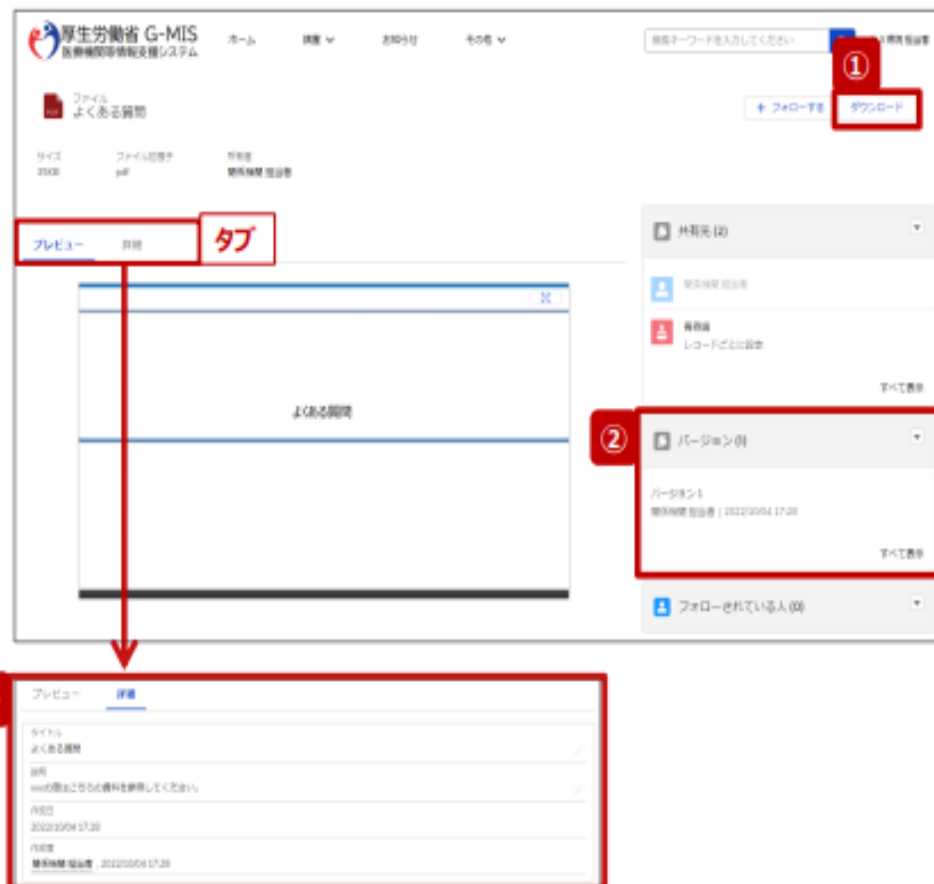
厚生労働省 G-MIS
医療機関等情報支援システム

ホーム 検索 お知らせ その他

検索キーワードを入力してください

関係機関 担当者

①

ファイル
よくある質問

+ フォローする ダウンロード

サイズ ファイル拡張子 所有者
35KB pdf 関係機関 担当者

プレビュー 詳細 タブ

よくある質問

共有先 (2)

関係機関 担当者

有効値
レコードごとに設定

すべて表示

②

バージョン (1)

バージョン 1
関係機関 担当者 | 2022/10/04 17:20

すべて表示

フォローされている人 (0)

プレビュー 詳細

タイトル
よくある質問

説明
xxxの際はこちらの資料を参照してください。

作成日
2022/10/04 17:20

作成者
関係機関 担当者 2022/10/04 17:20